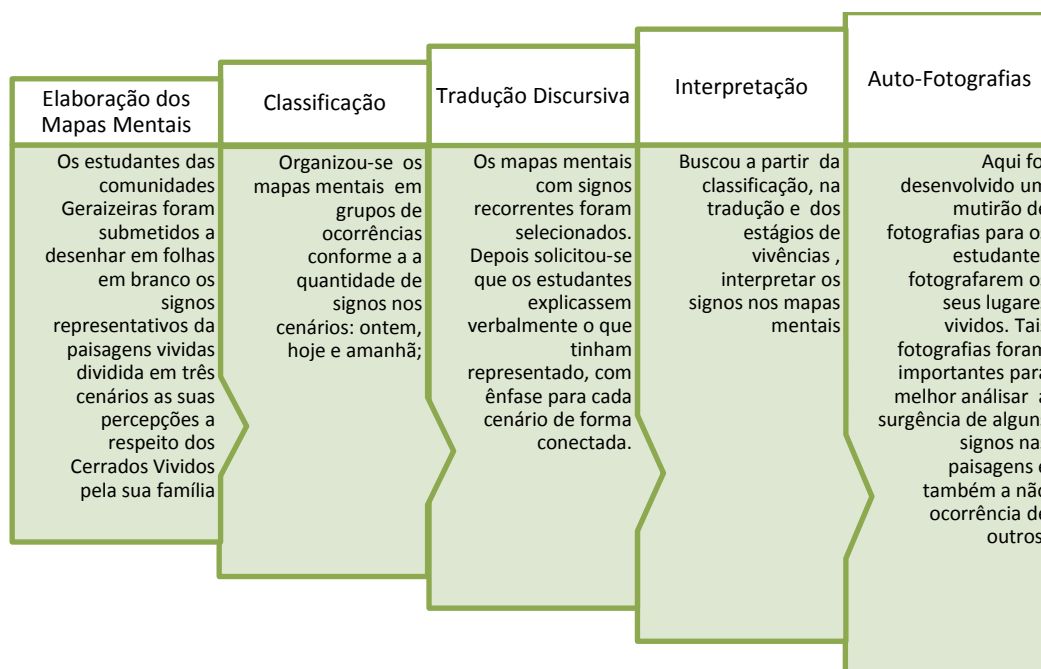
Elaboração dos Mapas Mentais

Os estudantes das comunidades Geraizeiras foram submetidos a desenhar em folhas em branco os signos representativos da paisagens vividas dividida em três cenários as suas percepções a respeito dos Cerrados Vividos pela sua família

Classificação

Organizou-se os mapas mentais em grupos de ocorrências conforme a a quantidade de signos nos cenários: ontem, hoje e amanhã;

Tradução Discursiva

Os mapas mentais com signos recorrentes foram selecionados. Depois solicitou-se que os estudantes explicassem verbalmente o que tinham representado, com ênfase para cada cenário de forma conectada.

Interpretação

Buscou a partir da classificação, na tradução e dos estágios de vivências , interpretar os signos nos mapas mentais

Auto-Fotografias

Aqui fo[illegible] desenvolvido um mutirão de fotografias para o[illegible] estudante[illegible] fotografarem o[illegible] seus lugare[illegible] vividos. Tai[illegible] fotografias foram importantes para melhor análisar a surgência de algun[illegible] signos na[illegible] paisagens e também a não ocorrência de outros